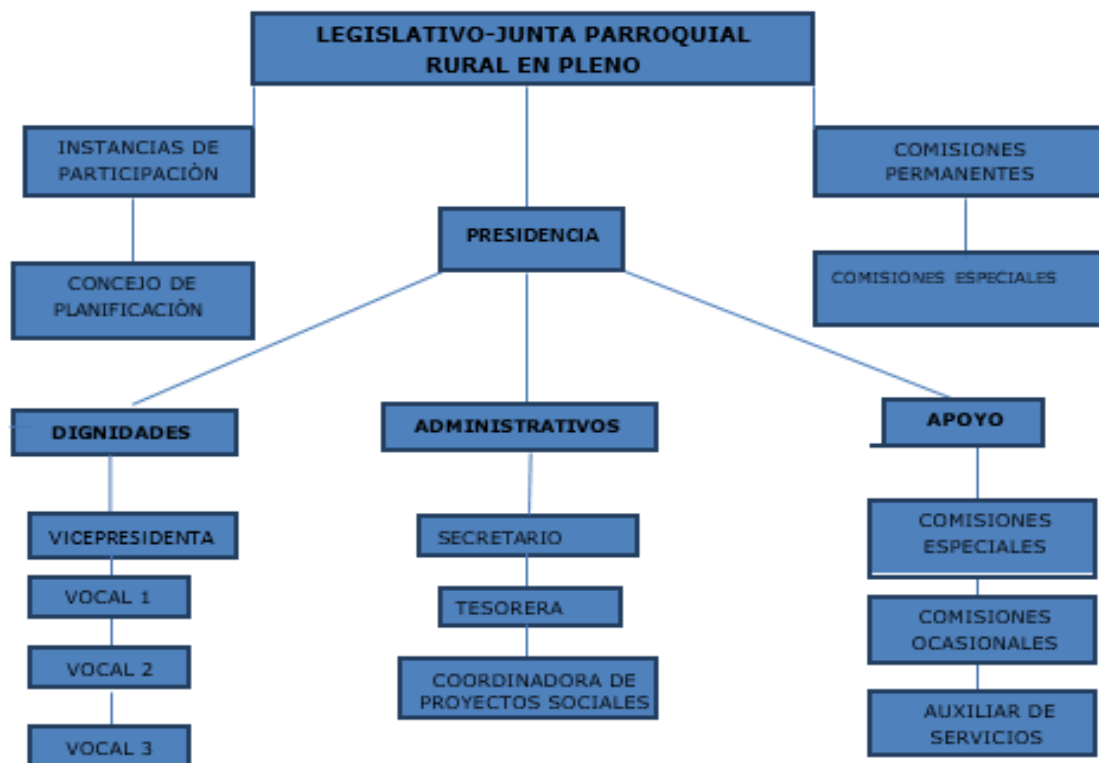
LEGISLATIVO-JUNTA PARROQUIAL RURAL EN PLENO

INSTANCIAS DE PARTICIPACIÒN

CONCEJO DE PLANIFICACIÒN

PRESIDENCIA

COMISIONES PERMANENTES

COMISIONES ESPECIALES

DIGNIDADES

VICEPRESIDENTA

VOCAL 1

VOCAL 2

VOCAL 3

ADMINISTRATIVOS

SECRETARIO

TESORERA

COORDINADORA DE PROYECTOS SOCIALES

APOYO

COMISIONES ESPECIALES

COMISIONES OCASIONALES

AUXILIAR DE SERVICIOS